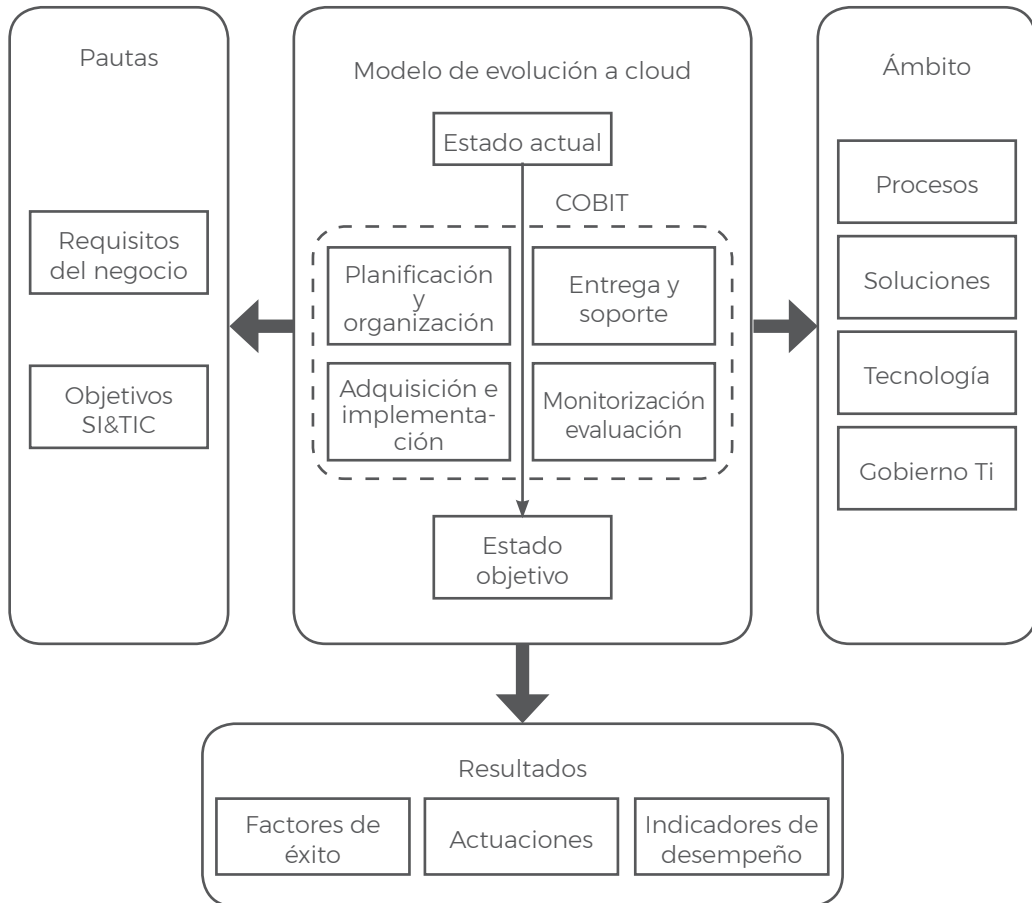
Pautas

Requisitos del negocio

Objetivos SI&TIC

Modelo de evolución a cloud

Estado actual

COBIT

Planificación y organización

Entrega y soporte

Adquisición e implementación

Monitorización evaluación

Estado objetivo

Ámbito

Procesos

Soluciones

Tecnología

Gobierno Ti

Resultados

Factores de éxito

Actuaciones

Indicadores de desempeño